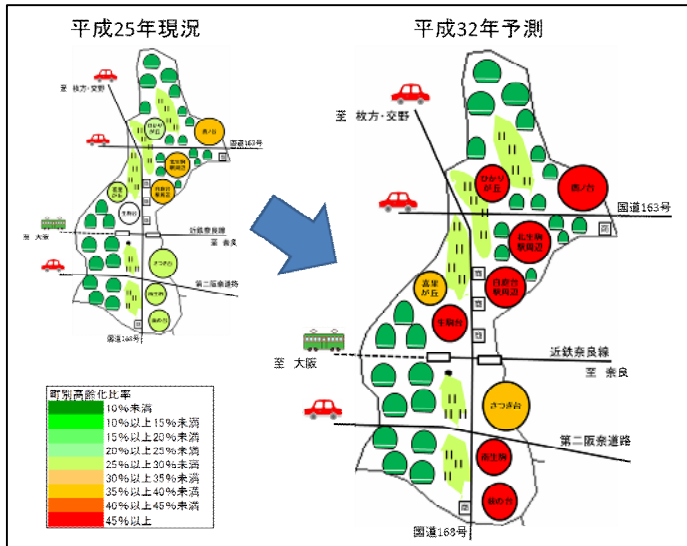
平成25年現況

至 枚方・交野

ひかりが丘

鹿ノ台

国道163号

北生駒駅周辺

白庭台駅周辺

真弓が丘

生駒台

近鉄奈良線

至 大阪

至 奈良

さつき台

第二阪奈道路

南生駒

緑の台

国道168号

町別高齢化比率
10%未満
10%以上15%未満
15%以上20%未満
20%以上25%未満
25%以上30%未満
30%以上35%未満
35%以上40%未満
40%以上45%未満
45%以上

平成32年予測

至 枚方・交野

ひかりが丘

鹿ノ台

国道163号

北生駒駅周辺

白庭台駅周辺

真弓が丘

生駒台

至 大阪

近鉄奈良線

至 奈良

さつき台

第二阪奈道路

南生駒

緑の台

国道168号